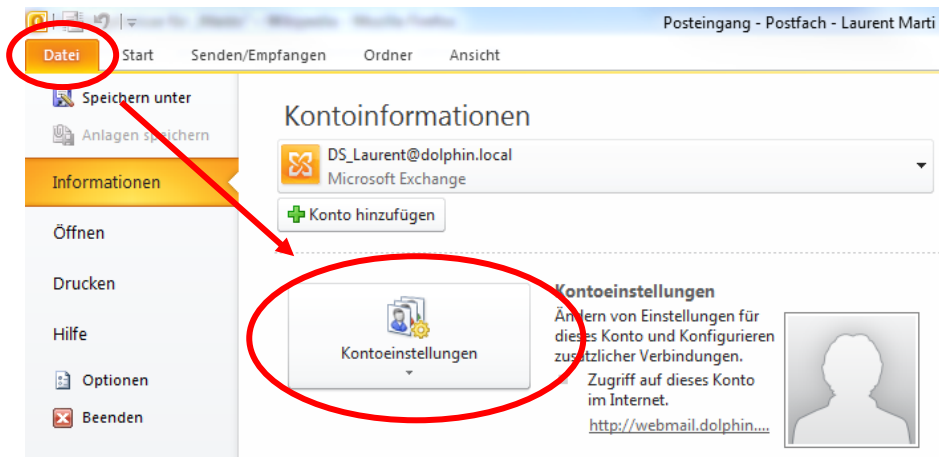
Posteingang - Postfach - Laurent Marti

Datei
Start
Senden/Empfangen
Ordner
Ansicht

Speichern unter
Anlagen speichern
Informationen
Öffnen
Drucken
Hilfe
Optionen
Beenden

Kontoinformationen

DS_Laurent@dolphin.local
Microsoft Exchange

Konto hinzufügen

Kontoeinstellungen

Kontoeinstellungen
Ändern von Einstellungen für dieses Konto und Konfigurieren zusätzlicher Verbindungen.
Zugriff auf dieses Konto im Internet.
http://webmail.dolphin....